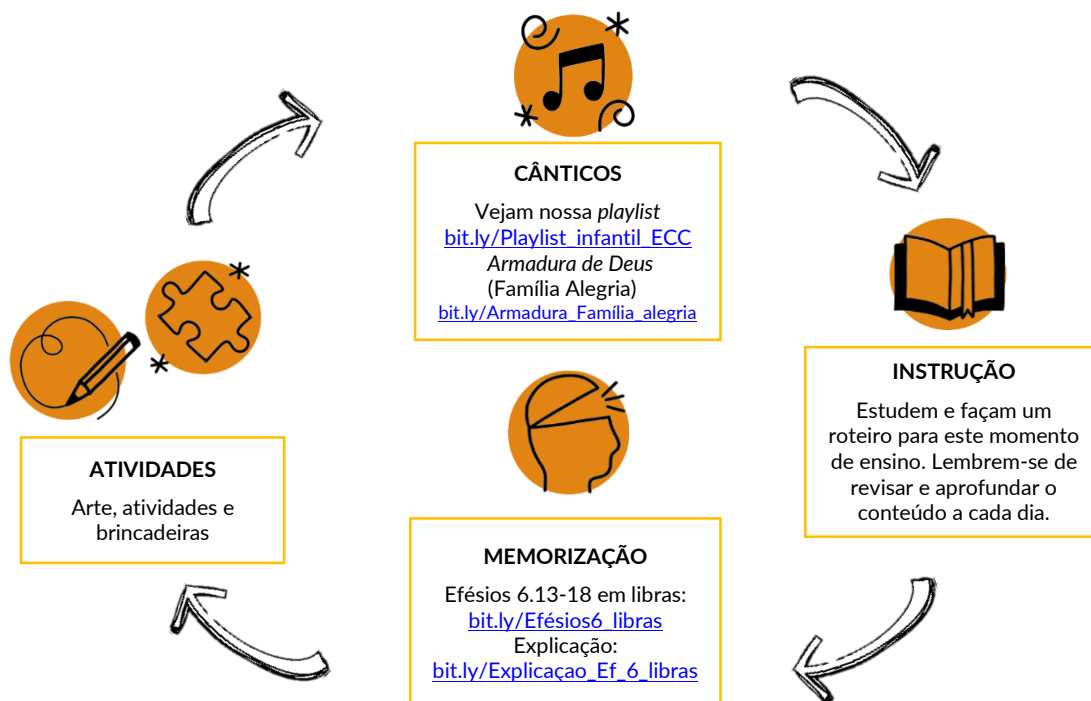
CÂNTICOS

Vejam nossa *playlist*
bit.ly/Playlist_infantil_ECC
*Armadura de Deus*
(Família Alegria)
bit.ly/Armadura_Família_alegria

INSTRUÇÃO

Estudem e façam um roteiro para este momento de ensino. Lembrem-se de revisar e aprofundar o conteúdo a cada dia.

MEMORIZAÇÃO

Efésios 6.13-18 em libras:
bit.ly/Efésios6_libras
Explicação:
bit.ly/Explicaçao_Ef_6_libras

ATIVIDADES

Arte, atividades e brincadeiras